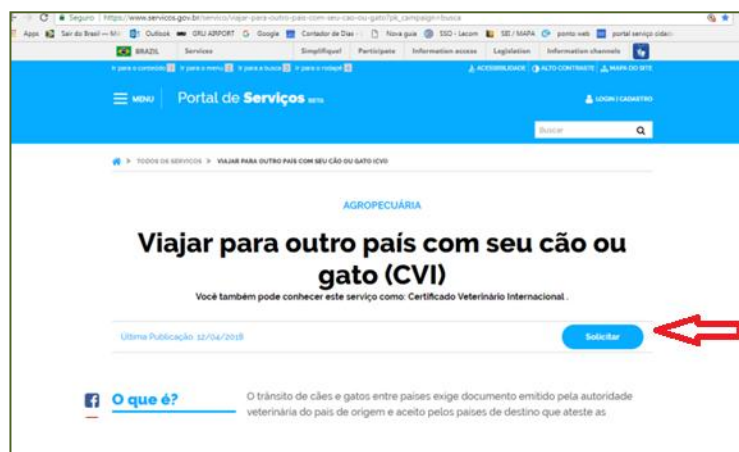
Seguro | https://www.servicos.gov.br/servico/viajar-para-outro-pais-com-seu-cao-ou-gato?pk_campaign=busca

Apps Sair do Brasil — Mi Outlook GRU AIRPORT Google Contador de Dias Nova guia SSO - Lecom SEI / MAPA ponto web portal serviço cidad

BRAZIL Serviços Simplifique! Participe Information access Legislation Information channels

Ir para o conteúdo 1 Ir para o menu 2 Ir para a busca 3 Ir para o rodapé 4 ACESSIBILIDADE ALTO CONTRASTE MAPA DO SITE

MENU Portal de Serviços BETA LOGIN / CADASTRO

Buscar

TODOS OS SERVIÇOS > VIAJAR PARA OUTRO PAIS COM SEU CÃO OU GATO (CVI)

AGROPECUÁRIA

Viajar para outro país com seu cão ou gato (CVI)

Você também pode conhecer este serviço como: Certificado Veterinário Internacional .

Última Publicação 12/04/2018

Solicitar

O que é?

O trânsito de cães e gatos entre países exige documento emitido pela autoridade veterinária do país de origem e aceito pelos países de destino que ateste as